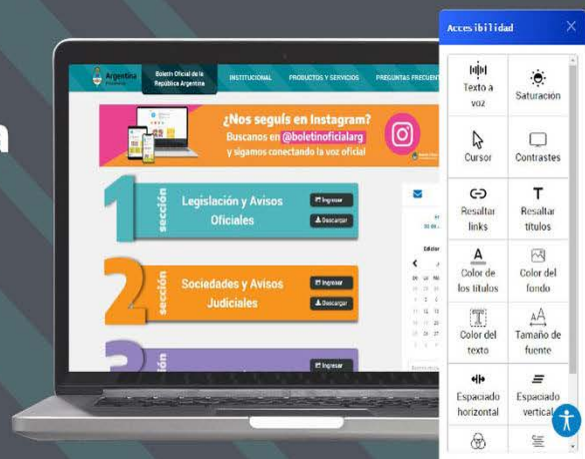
Accesibilidad

Texto a voz

Saturación

Cursor

Contrastes

Resaltar links

Resaltar títulos

Color de los títulos

Color del fondo

Color del texto

Tamaño de fuente

Espaciado horizontal

Espaciado vertical

Argentina

Boletín Oficial de la República Argentina

INSTITUCIONAL

PRODUCTOS Y SERVICIOS

PREGUNTAS FRECUENTES

¿Nos seguís en Instagram?

Buscanos en @boletinoficialarg y sigamos conectando la voz oficial

1 sección

Legislación y Avisos Oficiales

Ingresar

Descargar

2 sección

Sociedades y Avisos Judiciales

Ingresar

Descargar

3 sección

Ingresar